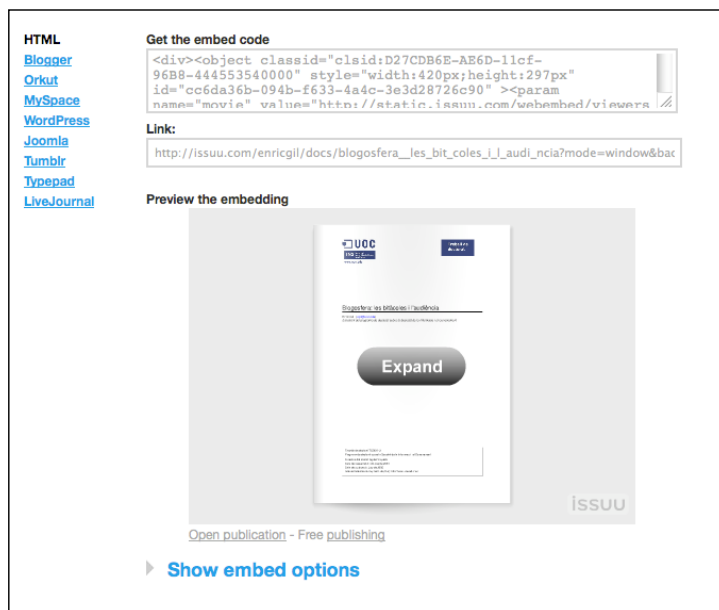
HTML
Blogger
Orkut
MySpace
WordPress
Joomla
Tumblr
Typepad
LiveJournal

Get the embed code

<div><object classid="clsid:D27CDB6E-AE6D-11cf-96B8-444553540000" style="width:420px;height:297px" id="cc6da36b-094b-f633-4a4c-3e3d28726c90" ><param name="movie" value="http://static.issuu.com/webembed/viewers

Link:

http://issuu.com/enricgil/docs/blogosfera__les_bit_coles_i_l_audi_ncia?mode=window&bac

Preview the embedding

UOC

Blogosfera: les bitàcoles i l'audiència

Expand

issuu

Open publication - Free publishing

Show embed options